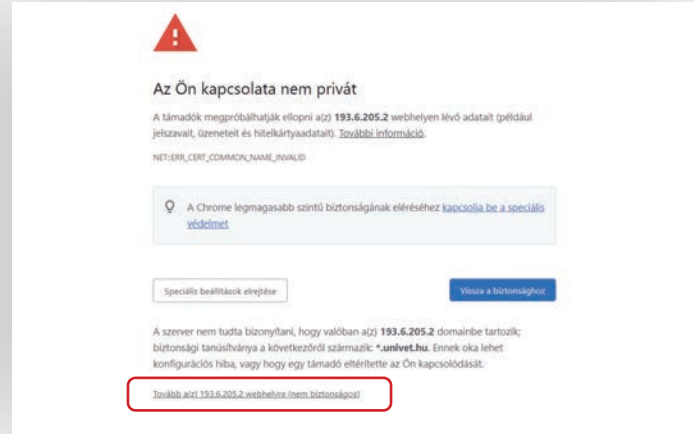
Az Ön kapcsolata nem privát

A támadók megpróbálhatják ellopni a(z) **193.6.205.2** webhelyen lévő adatait (például jelszavait, üzeneteit és hitelkártyaadatait). További információ.

NET::ERR_CERT_COMMON_NAME_INVALID

A Chrome legmagasabb szintű biztonságának eléréséhez kapcsolja be a speciális védelmet

Speciális beállítások elrejtése

Vissza a biztonsághoz

A szerver nem tudta bizonyítani, hogy valóban a(z) **193.6.205.2** domainbe tartozik; biztonsági tanúsítványa a következőről származik: ***.univet.hu**. Ennek oka lehet konfigurációs hiba, vagy hogy egy támadó eltérítette az Ön kapcsolódását.

Tovább a(z) 193.6.205.2 webhelyre (nem biztonságos)